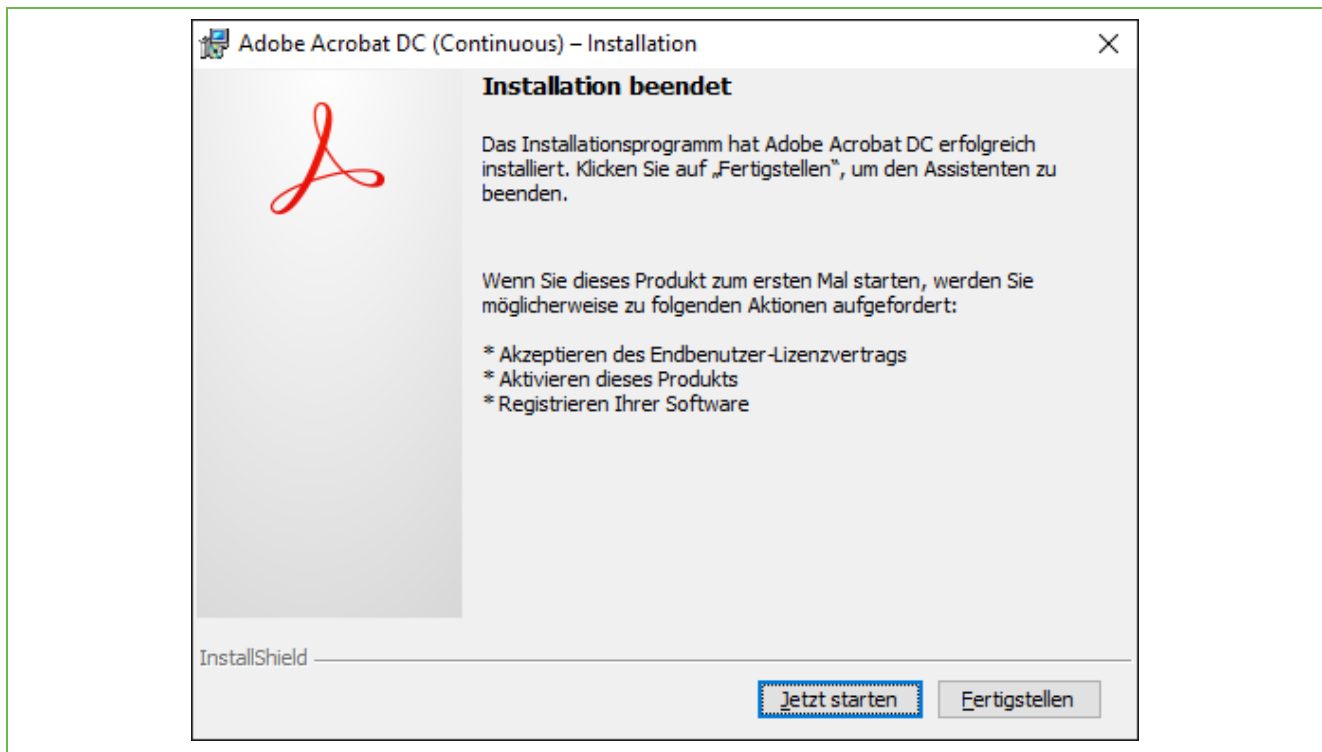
Adobe Acrobat DC (Continuous) – Installation

X

Installation beendet

Das Installationsprogramm hat Adobe Acrobat DC erfolgreich installiert. Klicken Sie auf „Fertigstellen", um den Assistenten zu beenden.

Wenn Sie dieses Produkt zum ersten Mal starten, werden Sie möglicherweise zu folgenden Aktionen aufgefordert:

* Akzeptieren des Endbenutzer-Lizenzvertrags
* Aktivieren dieses Produkts
* Registrieren Ihrer Software

InstallShield

Jetzt starten

Fertigstellen